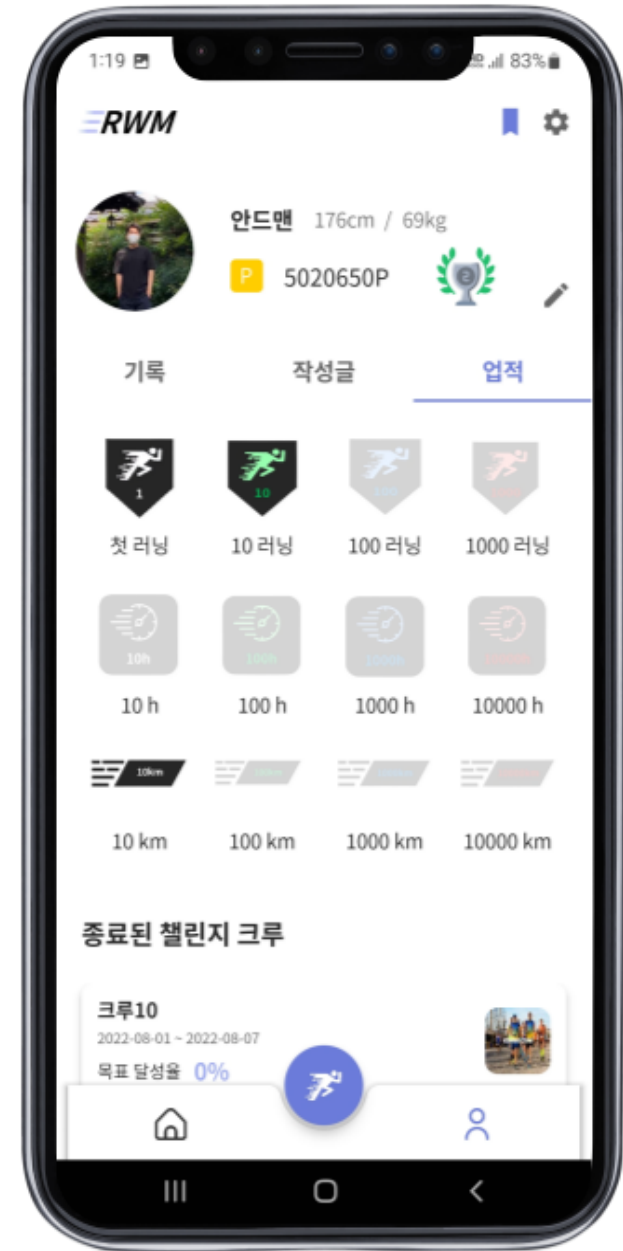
1:19

83%

RWM

안드맨 176cm / 69kg

P 5020650P

2

기록 작성글 업적

1

10

첫 러닝 10 러닝 100 러닝 1000 러닝

10h

10 h 100 h 1000 h 10000 h

10km

10 km 100 km 1000 km 10000 km

종료된 챌린지 크루

크루10

2022-08-01 ~ 2022-08-07

목표 달성율 0%